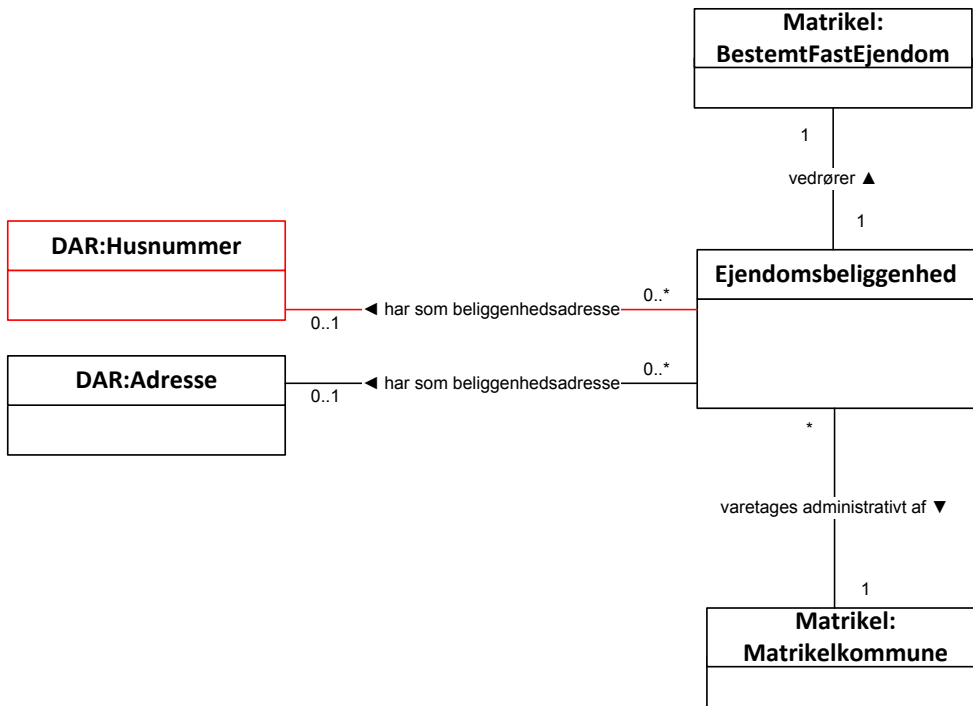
Matrikel:
BestemtFastEjendom

1

vedrører ▲

1

DAR:Husnummer

Ejendomsbeliggenhed

◄ har som beliggenhedsadresse

0..*

0..1

DAR:Adresse

◄ har som beliggenhedsadresse

0..*

0..1

*

varetages administrativt af ▼

1

Matrikel:
Matrikelkommune